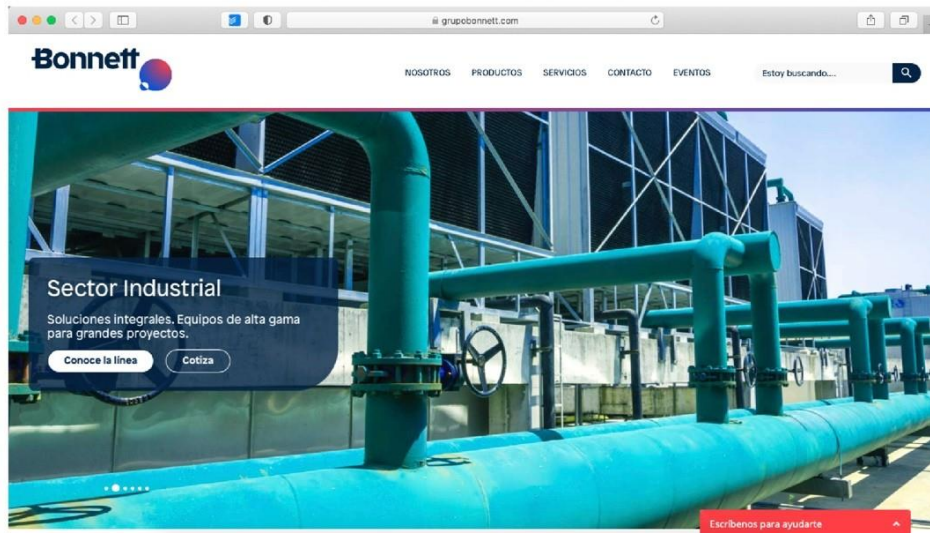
grupobonnett.com

Bonnett

NOSOTROS PRODUCTOS SERVICIOS CONTACTO EVENTOS

Estoy buscando...

Sector Industrial

Soluciones integrales. Equipos de alta gama para grandes proyectos.

Conoce la línea

Cotiza

Escríbenos para ayudarte